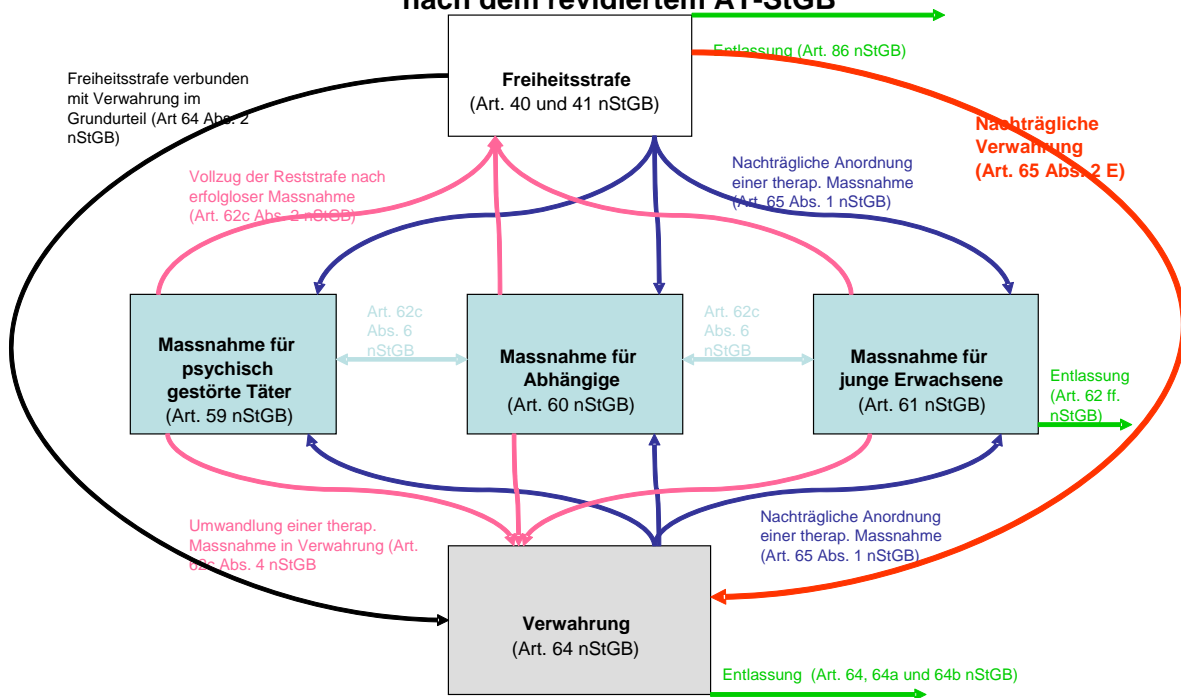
nach dem revidiertem AT-StGB

Freiheitsstrafe
(Art. 40 und 41 nStGB)

Entlassung (Art. 86 nStGB)

Freiheitsstrafe verbunden mit Verwahrung im Grundurteil (Art 64 Abs. 2 nStGB)

Nachträgliche Verwahrung
(Art. 65 Abs. 2 E)

Vollzug der Reststrafe nach erfolgloser Massnahme (Art. 62c Abs. 2 nStGB)

Nachträgliche Anordnung einer therap. Massnahme (Art. 65 Abs. 1 nStGB)

Massnahme für psychisch gestörte Täter
(Art. 59 nStGB)

Art. 62c Abs. 6 nStGB

Massnahme für Abhängige
(Art. 60 nStGB)

Art. 62c Abs. 6 nStGB

Massnahme für junge Erwachsene
(Art. 61 nStGB)

Entlassung (Art. 62 ff. nStGB)

Umwandlung einer therap. Massnahme in Verwahrung (Art. 62c Abs. 4 nStGB

Nachträgliche Anordnung einer therap. Massnahme (Art. 65 Abs. 1 nStGB)

Verwahrung
(Art. 64 nStGB)

Entlassung (Art. 64, 64a und 64b nStGB)